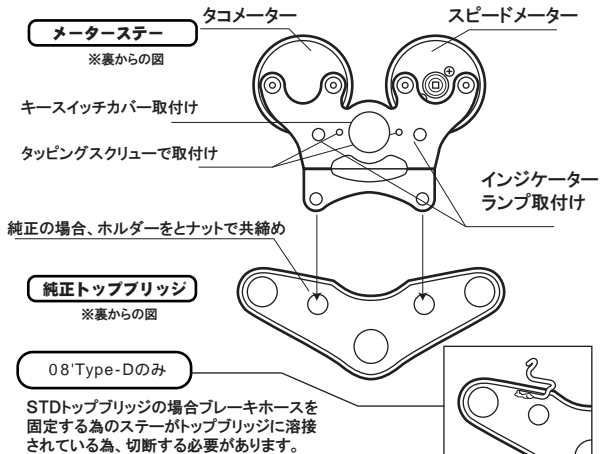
メーターステー
※裏からの図

タコメーター

スピードメーター

キースイッチカバー取付け

タッピングスクリューで取付け

インジケーターランプ取付け

純正の場合、ホルダーをとナットで共締め

純正トップブリッジ
※裏からの図

08'Type-Dのみ

STDトップブリッジの場合ブレーキホースを固定する為のステーがトップブリッジに溶接されている為、切断する必要があります。